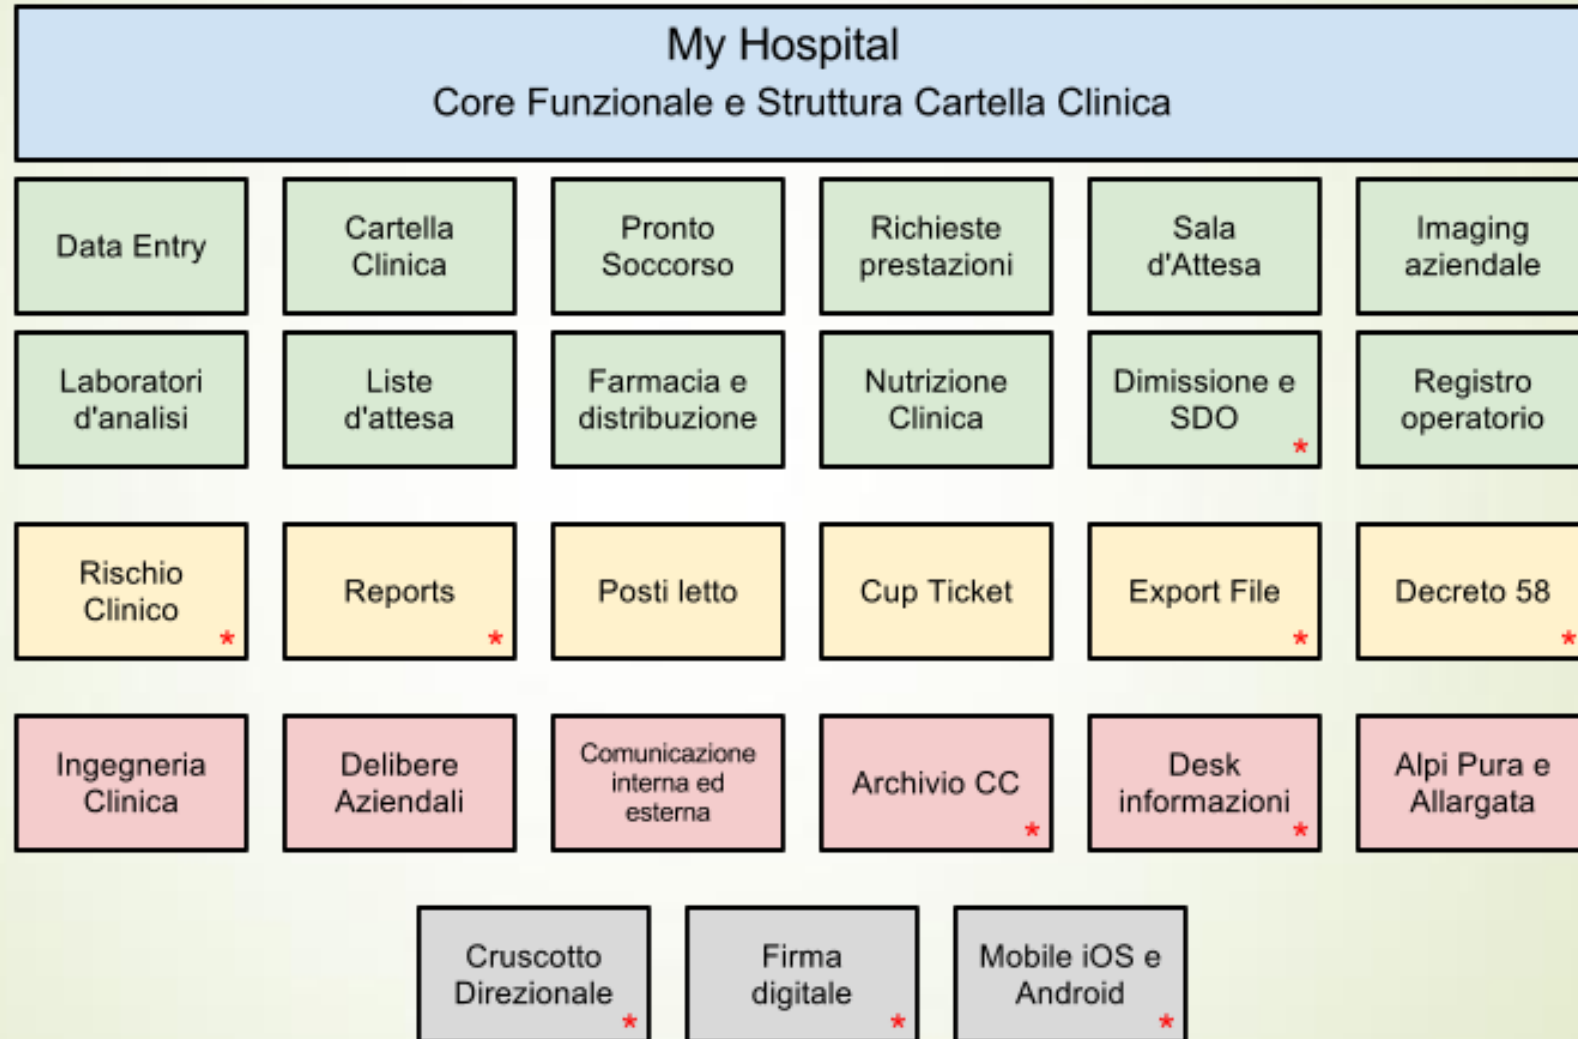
My Hospital
Core Funzionale e Struttura Cartella Clinica

Data Entry

Cartella Clinica

Pronto Soccorso

Richieste prestazioni

Sala d'Attesa

Imaging aziendale

Laboratori d'analisi

Liste d'attesa

Farmacia e distribuzione

Nutrizione Clinica

Dimissione e SDO *

Registro operatorio

Rischio Clinico *

Reports *

Posti letto

Cup Ticket

Export File *

Decreto 58 *

Ingegneria Clinica

Delibere Aziendali

Comunicazione interna ed esterna

Archivio CC *

Desk informazioni *

Alpi Pura e Allargata

Cruscotto Direzionale *

Firma digitale *

Mobile iOS e Android *